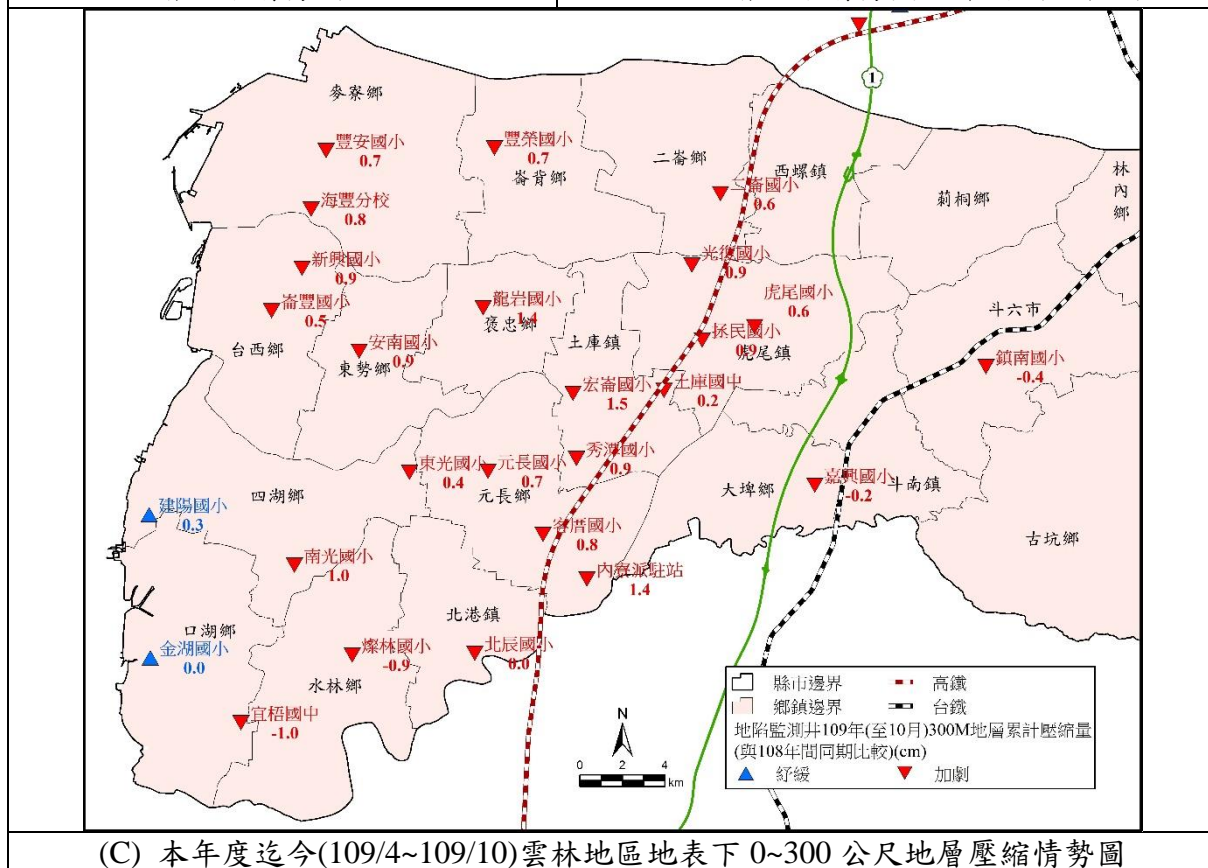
麥寮鄉
豐安國小
0.7
豐榮國小
0.7
崙背鄉
二崙鄉
西螺鎮
二崙國小
0.6
莿桐鄉
林內鄉
海豐分校
0.8
新興國小
0.9
光復國小
0.9
崙豐國小
0.5
龍岩國小
1.4
褒忠鄉
虎尾國小
0.6
斗六市
台西鄉
安南國小
0.9
東勢鄉
土庫鎮
拯民國小
0.9
虎尾鎮
鎮南國小
-0.4
宏崙國小
1.5
土庫國中
0.2
東光國小
0.4
元長國小
0.7
秀潭國小
0.9
元長鄉
大埤鄉
嘉興國小
-0.2
斗南鎮
四湖鄉
建陽國小
-0.3
客厝國小
0.8
古坑鄉
南光國小
1.0
內寮派駐站
1.4
北港鎮
口湖鄉
金湖國小
0.0
燦林國小
-0.9
北辰國小
0.0
水林鄉
宜梧國中
-1.0
1
N
0 2 4 km
縣市邊界
高鐵
鄉鎮邊界
台鐵
地陷監測井109年(至10月)300M地層累計壓縮量(與108年間同期比較)(cm)
紓緩
加劇

(C) 本年度迄今(109/4~109/10)雲林地區地表下 0~300 公尺地層壓縮情勢圖